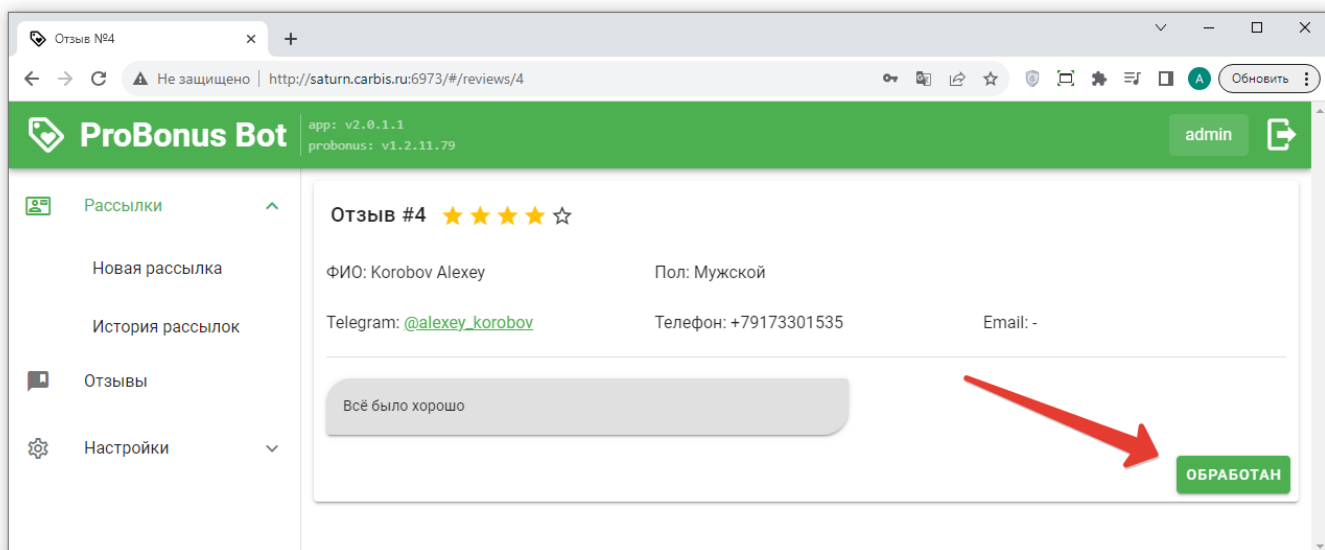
Отзыв №4 ×
+

Не защищено | http://saturn.carbis.ru:6973/#/reviews/4

A Обновить

ProBonus Bot
app: v2.0.1.1
probonus: v1.2.11.79

admin

Рассылки
Новая рассылка
История рассылок
Отзывы
Настройки

Отзыв #4 ★★★★☆

ФИО: Korobov Alexey
Пол: Мужской

Telegram: @alexey_korobov
Телефон: +79173301535
Email: -

Всё было хорошо

ОБРАБОТАН